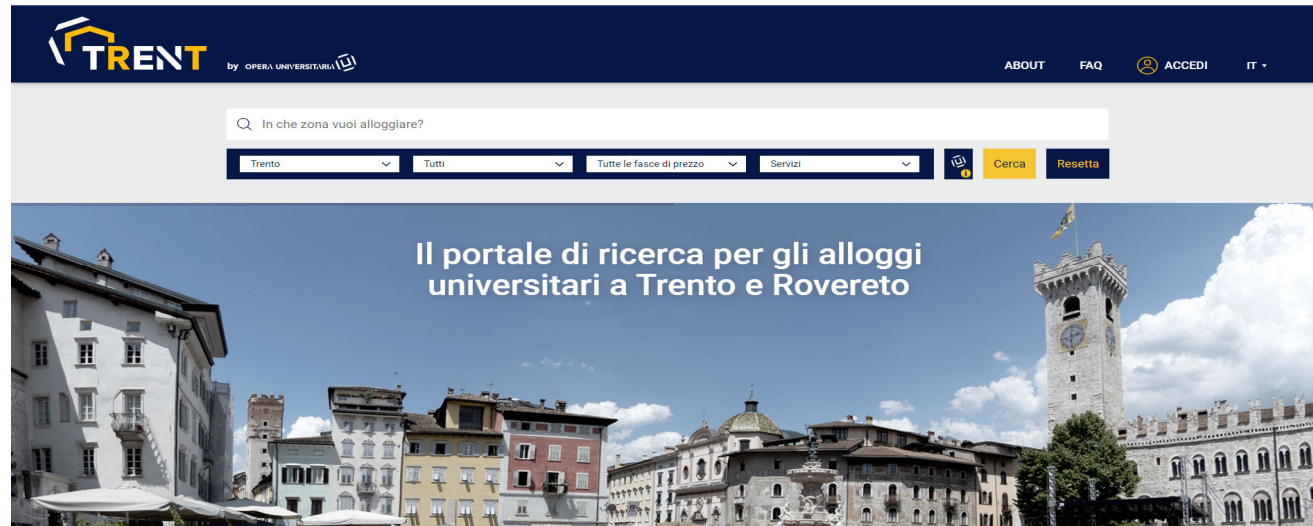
TRENT by OPERA UNIVERSITARIA

ABOUT FAQ ACCEDI IT

In che zona vuoi alloggiare?

Trento Tutti Tutte le fasce di prezzo Servizi Cerca Resetta

Il portale di ricerca per gli alloggi universitari a Trento e Rovereto